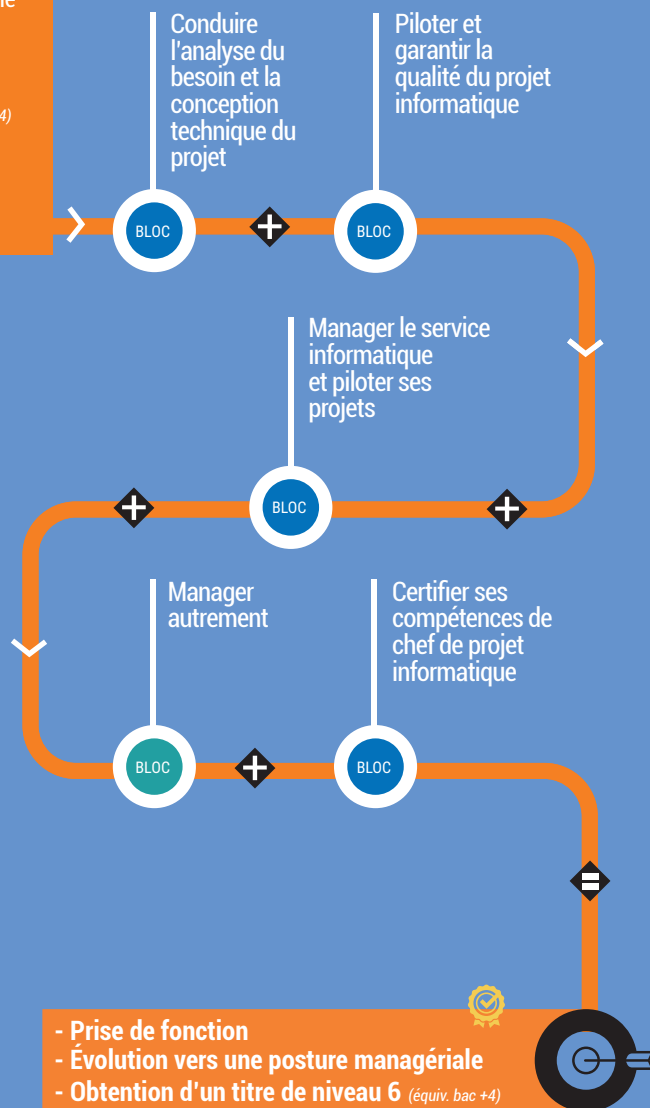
ie

4)

Conduire l'analyse du besoin et la conception technique du projet

Piloter et garantir la qualité du projet informatique

BLOC

BLOC

Manager le service informatique et piloter ses projets

BLOC

Manager autrement

Certifier ses compétences de chef de projet informatique

BLOC

BLOC

- Prise de fonction
- Évolution vers une posture managériale
- Obtention d'un titre de niveau 6 *(équiv. bac +4)*